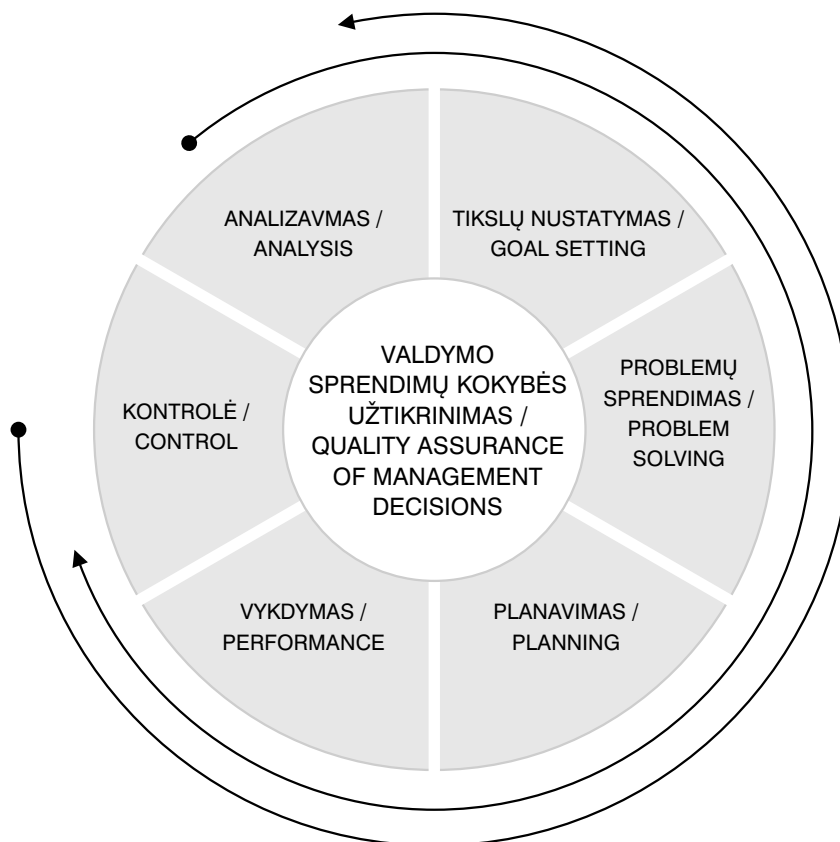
VALDYMO SPRENDIMŲ KOKYBĖS UŽTIKRINIMAS / QUALITY ASSURANCE OF MANAGEMENT DECISIONS

TIKSLŲ NUSTATYMAS / GOAL SETTING

PROBLEMŲ SPRENDIMAS / PROBLEM SOLVING

PLANAVIMAS / PLANNING

VYKDYMAS / PERFORMANCE

KONTROLĖ / CONTROL

ANALIZAVMAS / ANALYSIS